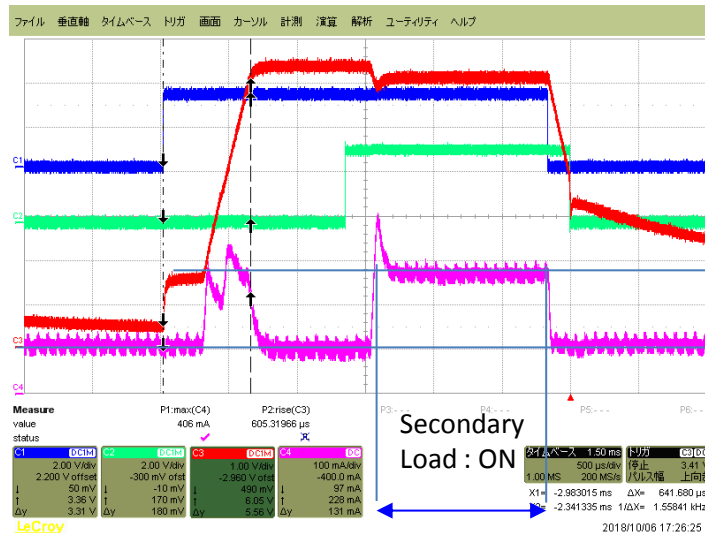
ファイル 垂直軸 タイムベース トリガ 画面 カーソル 計測 演算 解析 ユーティリティ ヘルプ

C1
C2
C3
C4

Measure
value
status

P1:max(C4)
406 mA
✓

P2:rise(C3)
605.31966 µs
ʌ

P3:- - -
P4:- - -
P5:- - -
P6:- - -

Secondary
Load : ON

| C1 DC1M | C2 DC1M | C3 DC1M | C4 DC |
|---|---|---|---|
| 2.00 V/div | 2.00 V/div | 1.00 V/div | 100 mA/div |
| 2.200 V offset | -300 mV ofst | -2.960 V ofst | -400.0 mA |
| ↓ 50 mV | ↓ -10 mV | ↓ 490 mV | ↓ 97 mA |
| ↑ 3.36 V | ↑ 170 mV | ↑ 6.05 V | ↑ 228 mA |
| Δy 3.31 V | Δy 180 mV | Δy 5.56 V | Δy 131 mA |

タイムベース 1.50 ms
500 µs/div
1.00 MS 200 MS/s

トリガ C3 DC
停止 3.41 V
パルス幅 上向き

X1= -2.983015 ms ΔX= 641.680 µs
X2= -2.341335 ms 1/ΔX= 1.55841 kHz

LeCroy

2018/10/06 17:26:25